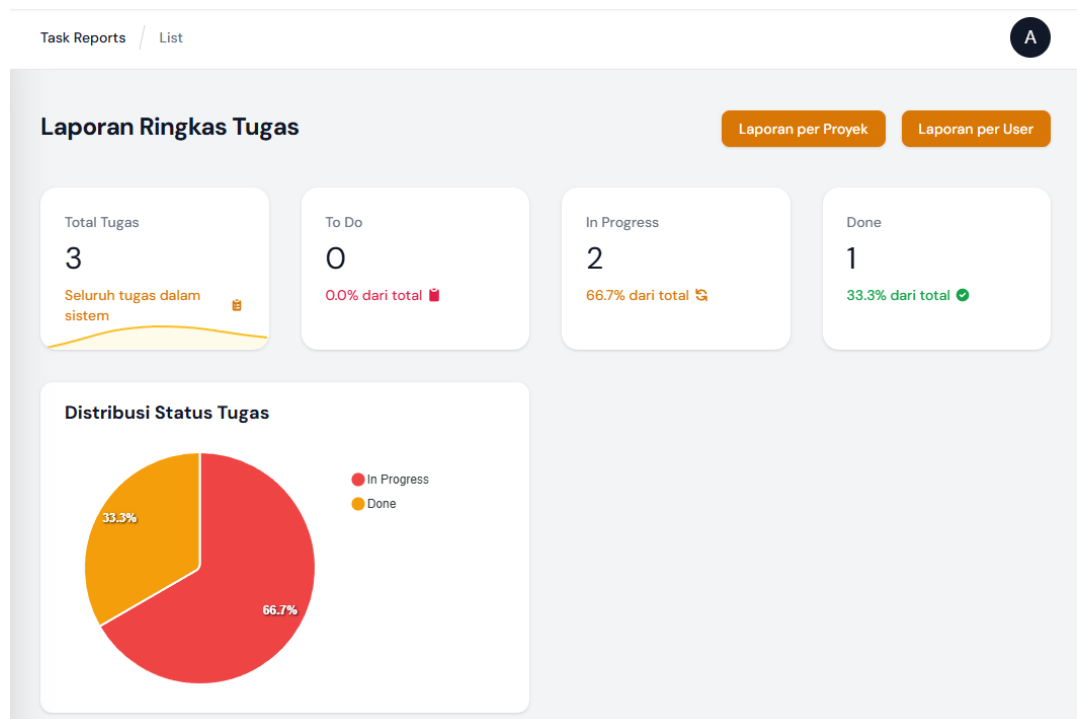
Task Reports / List

A

Laporan Ringkas Tugas

Laporan per Proyek

Laporan per User

Total Tugas
3
Seluruh tugas dalam sistem

To Do
0
0.0% dari total

In Progress
2
66.7% dari total

Done
1
33.3% dari total

Distribusi Status Tugas

33.3%

66.7%

In Progress
Done